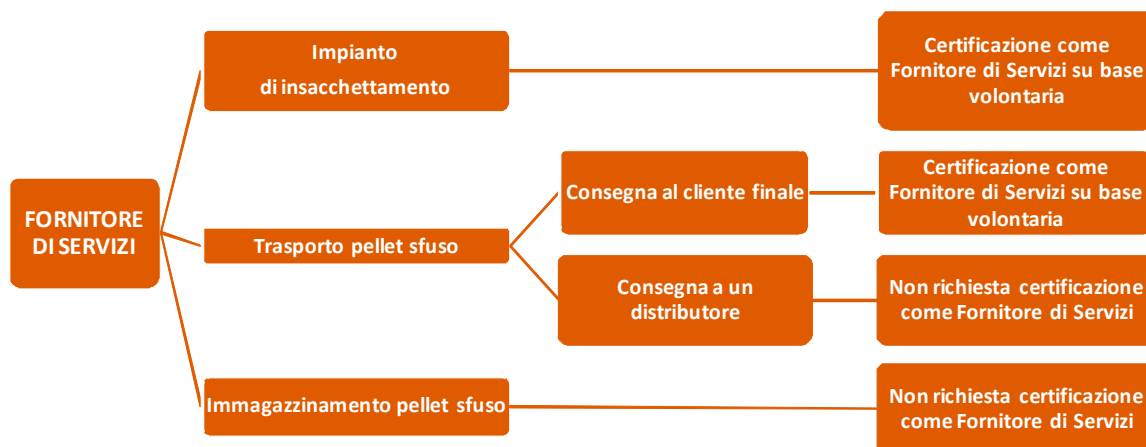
FORNITORE DI SERVIZI

Impianto di insacchettamento

Certificazione come Fornitore di Servizi su base volontaria

Trasporto pellet sfuso

Consegna al cliente finale

Certificazione come Fornitore di Servizi su base volontaria

Consegna a un distributore

Non richiesta certificazione come Fornitore di Servizi

Immagazzinamento pellet sfuso

Non richiesta certificazione come Fornitore di Servizi